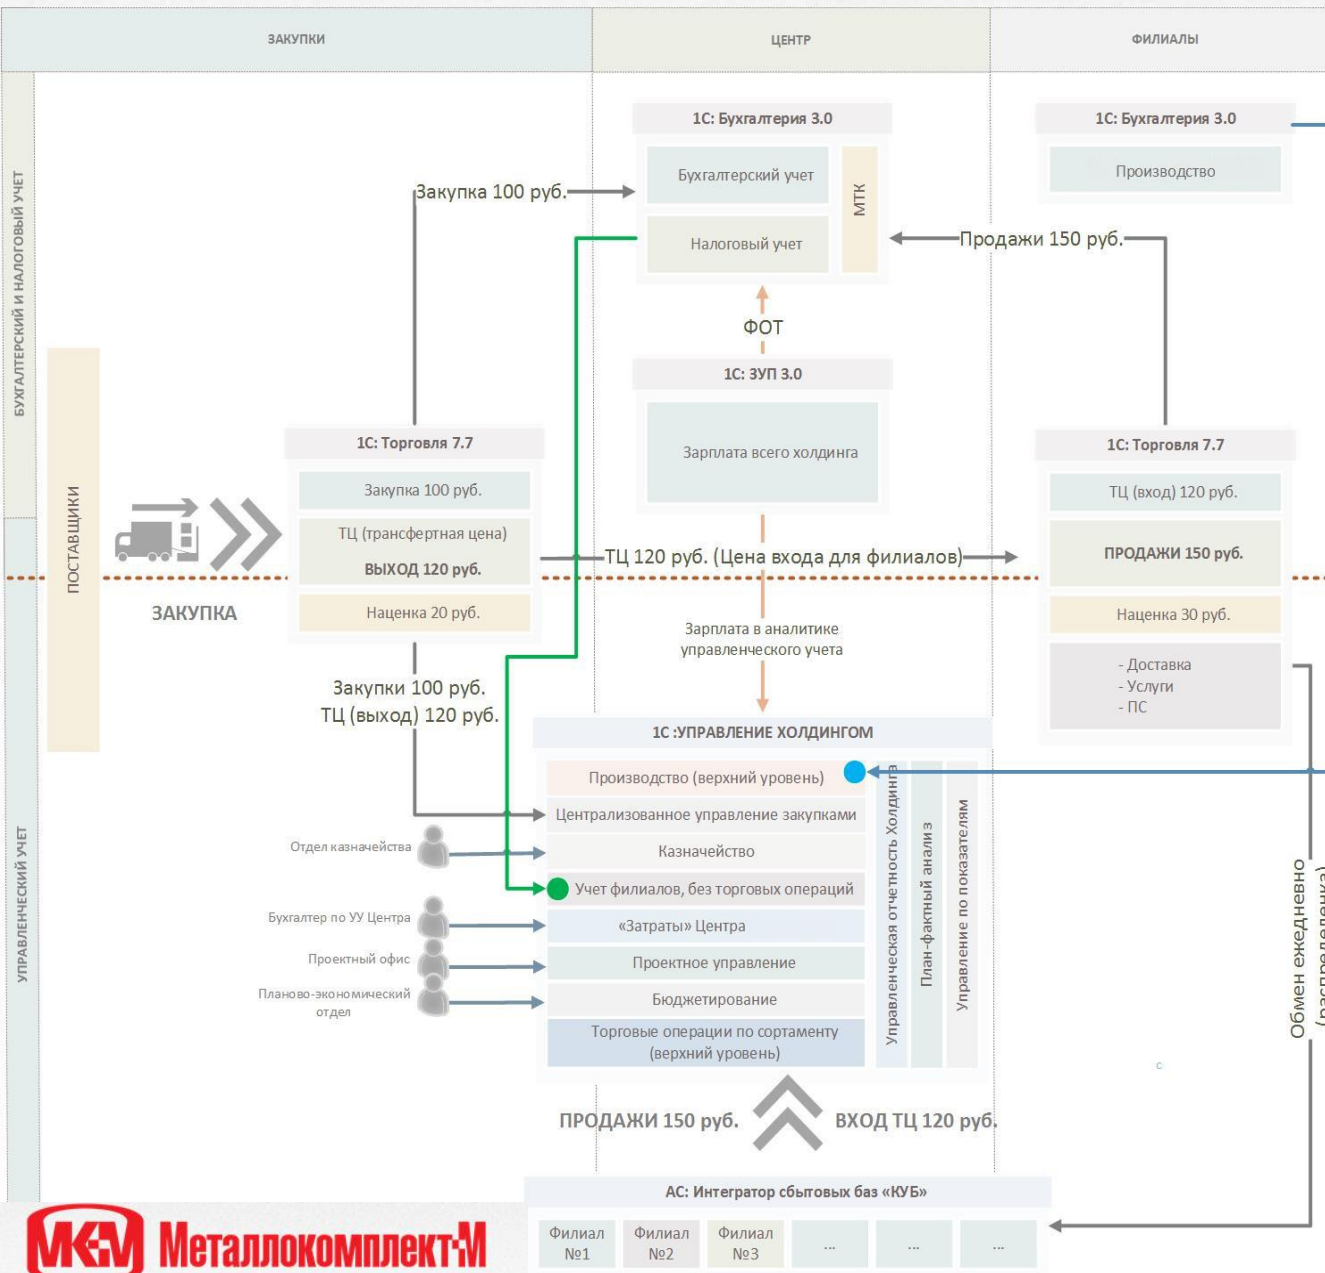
ЗАКУПКИ

ЦЕНТР

ФИЛИАЛЫ

БУХГАЛТЕРСКИЙ И НАЛОГОВЫЙ УЧЕТ

1С: Бухгалтерия 3.0

Бухгалтерский учет

Налоговый учет

МТК

1С: Бухгалтерия 3.0

Производство

Закупка 100 руб.

Продажи 150 руб.

ФОТ

1С: ЗУП 3.0

Зарплата всего холдинга

ПОСТАВЩИКИ

ЗАКУПКА

1С: Торговля 7.7

Закупка 100 руб.

ТЦ (трансфертная цена)

ВЫХОД 120 руб.

Наценка 20 руб.

ТЦ 120 руб. (Цена входа для филиалов)

1С: Торговля 7.7

ТЦ (вход) 120 руб.

ПРОДАЖИ 150 руб.

Наценка 30 руб.

- Доставка
- Услуги
- ПС

Зарплата в аналитике управленческого учета

Закупки 100 руб.
ТЦ (выход) 120 руб.

УПРАВЛЕНЧЕСКИЙ УЧЕТ

1С :УПРАВЛЕНИЕ ХОЛДИНГОМ

Производство (верхний уровень)

Централизованное управление закупками

Отдел казначейства

Казначейство

Учет филиалов, без торговых операций

Бухгалтер по УУ Центра

«Затраты» Центра

Проектный офис

Проектное управление

Планово-экономический отдел

Бюджетирование

Торговые операции по сортаменту (верхний уровень)

Управленческая отчетность Холдинга

План-фактный анализ

Управление по показателям

Обмен ежедневно (распределенка)

ПРОДАЖИ 150 руб.

ВХОД ТЦ 120 руб.

АС: Интегратор сбытовых баз «КУБ»

| Филиал №1 | Филиал №2 | Филиал №3 | ... | ... | ... |
|---|---|---|---|---|---|

МКМ Металлокомплект-М